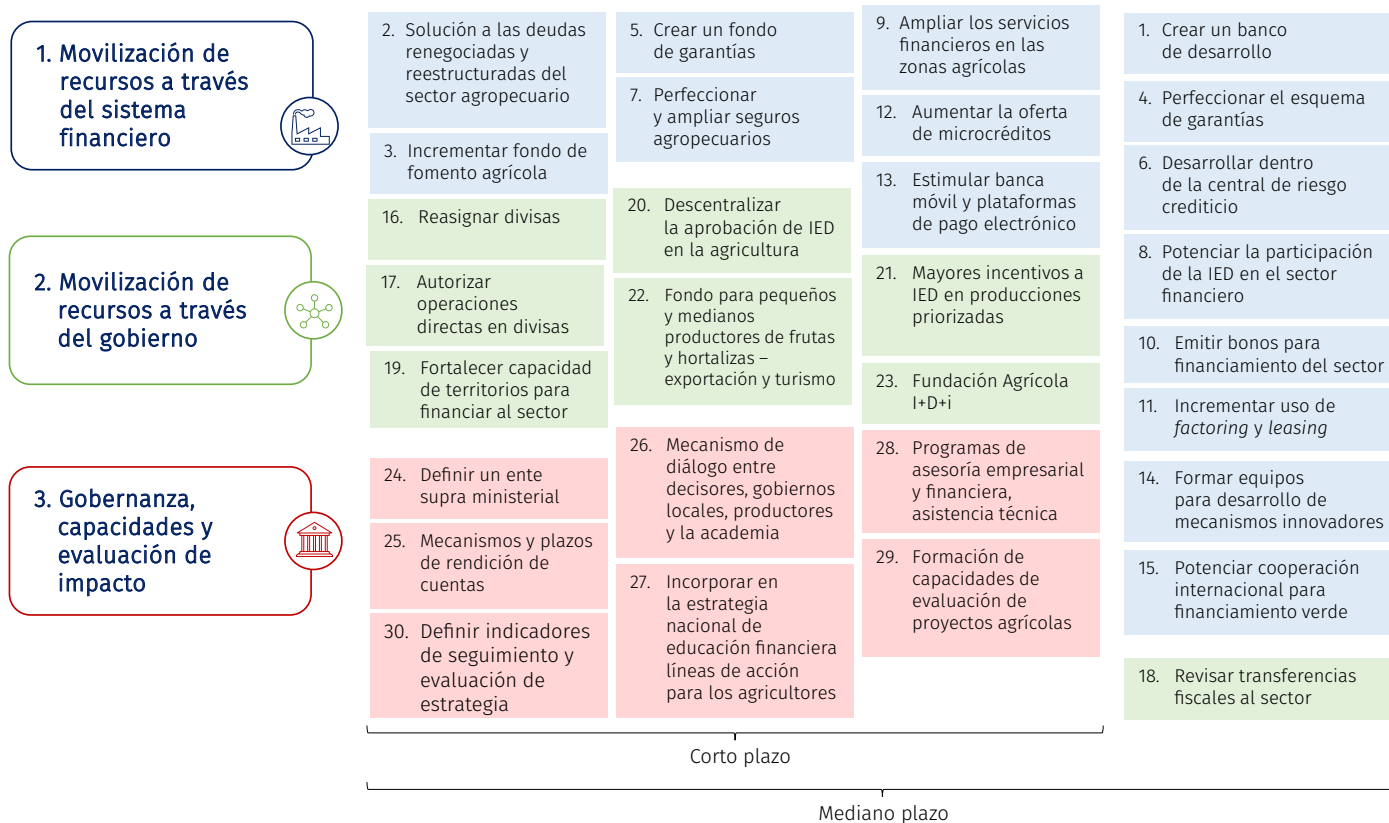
1. Movilización de recursos a través del sistema financiero

2. Movilización de recursos a través del gobierno

3. Gobernanza, capacidades y evaluación de impacto

2. Solución a las deudas renegociadas y reestructuradas del sector agropecuario

3. Incrementar fondo de fomento agrícola

16. Reasignar divisas

17. Autorizar operaciones directas en divisas

19. Fortalecer capacidad de territorios para financiar al sector

24. Definir un ente supra ministerial

25. Mecanismos y plazos de rendición de cuentas

30. Definir indicadores de seguimiento y evaluación de estrategia

5. Crear un fondo de garantías

7. Perfeccionar y ampliar seguros agropecuarios

20. Descentralizar la aprobación de IED en la agricultura

22. Fondo para pequeños y medianos productores de frutas y hortalizas – exportación y turismo

26. Mecanismo de diálogo entre decisores, gobiernos locales, productores y la academia

27. Incorporar en la estrategia nacional de educación financiera líneas de acción para los agricultores

9. Ampliar los servicios financieros en las zonas agrícolas

12. Aumentar la oferta de microcréditos

13. Estimular banca móvil y plataformas de pago electrónico

21. Mayores incentivos a IED en producciones priorizadas

23. Fundación Agrícola I+D+i

28. Programas de asesoría empresarial y financiera, asistencia técnica

29. Formación de capacidades de evaluación de proyectos agrícolas

1. Crear un banco de desarrollo

4. Perfeccionar el esquema de garantías

6. Desarrollar dentro de la central de riesgo crediticio

8. Potenciar la participación de la IED en el sector financiero

10. Emitir bonos para financiamiento del sector

11. Incrementar uso de *factoring* y *leasing*

14. Formar equipos para desarrollo de mecanismos innovadores

15. Potenciar cooperación internacional para financiamiento verde

18. Revisar transferencias fiscales al sector

Corto plazo

Mediano plazo